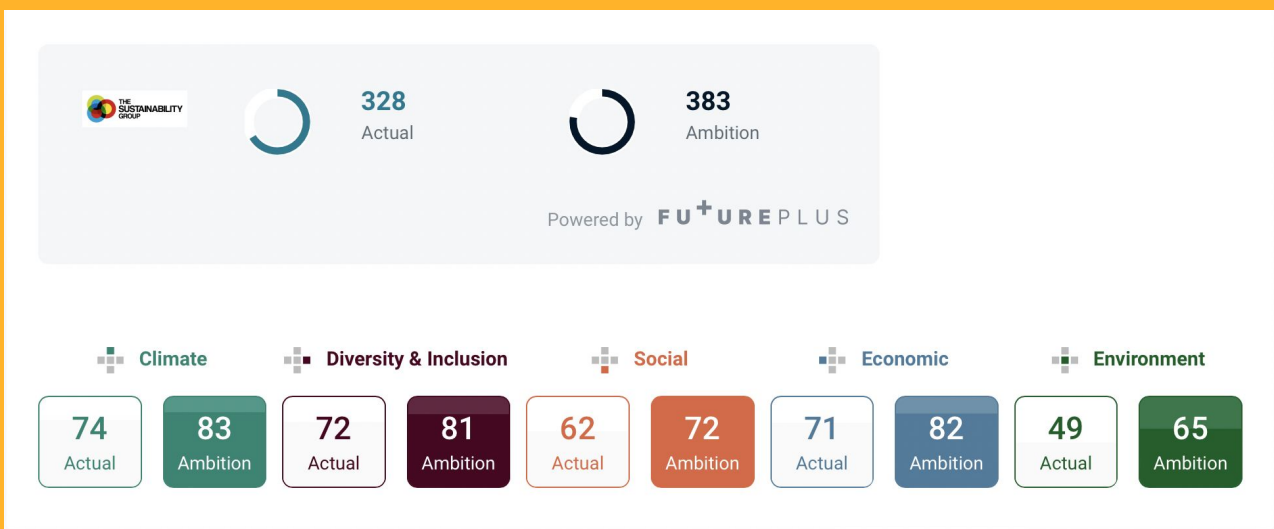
THE SUSTAINABILITY GROUP

328
Actual

383
Ambition

Powered by FUTUREPLUS

Climate

| 74 Actual | 83 Ambition |
|---|---|

Diversity & Inclusion

| 72 Actual | 81 Ambition |
|---|---|

Social

| 62 Actual | 72 Ambition |
|---|---|

Economic

| 71 Actual | 82 Ambition |
|---|---|

Environment

| 49 Actual | 65 Ambition |
|---|---|